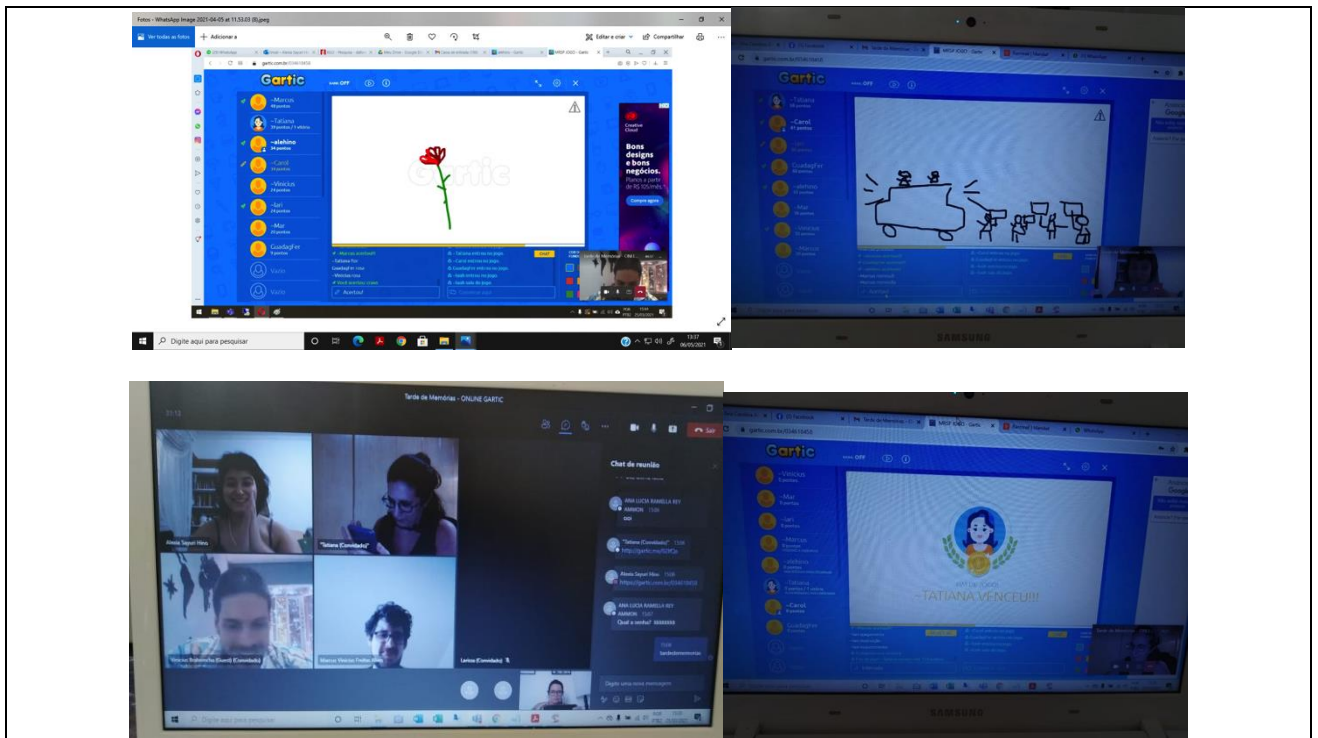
Fotos - WhatsApp Image 2021-04-05 at 11.53.03 (8).jpeg

Ver todas as fotos + Adicionar a

Editar e criar Compartilhar

gartic.com.br/03410450

Gartic

~Marcus
~Tatiana
~alehino
~Carol
~Vinicius
~Iari
~Mar
Guadagfer
Vazio
Vazio

Creative Cloud
Bons designs e bons negócios.
Compre agora

Acertou!

Digite aqui para pesquisar

13:37 06/05/2021

Gartic

~Tatiana
~Carol
Guadagfer
~alehino
~Mar
~Vinicius
~Marcus

SAMSUNG

Tarde de Memórias - ONLINE GARTIC

Sair

Chat de reunião

ANA LUCIA RAMELLA REY AMMON
oi

"Tatiana (Convidado)"
https://gartic.me/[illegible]

Alexia Sayuri Hino
https://gartic.com.br/03410450

ANA LUCIA RAMELLA REY AMMON
Qual a senha?

tardedememoria

Alexia Sayuri Hino
"Tatiana (Convidado)"
Vinicius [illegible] (Guest) (Convidado)
Marcus Vinicius Freitas Alves
Lenice (Convidado)

Digite uma nova mensagem

Digite aqui para pesquisar

Gartic
gartic.com.br/03410450

~Vinicius
~Mar
~Iari
~Marcus
~alehino
~Tatiana
~Carol
Guadagfer

VEZ DE TODAS
~TATIANA VENCEU!!!

SAMSUNG